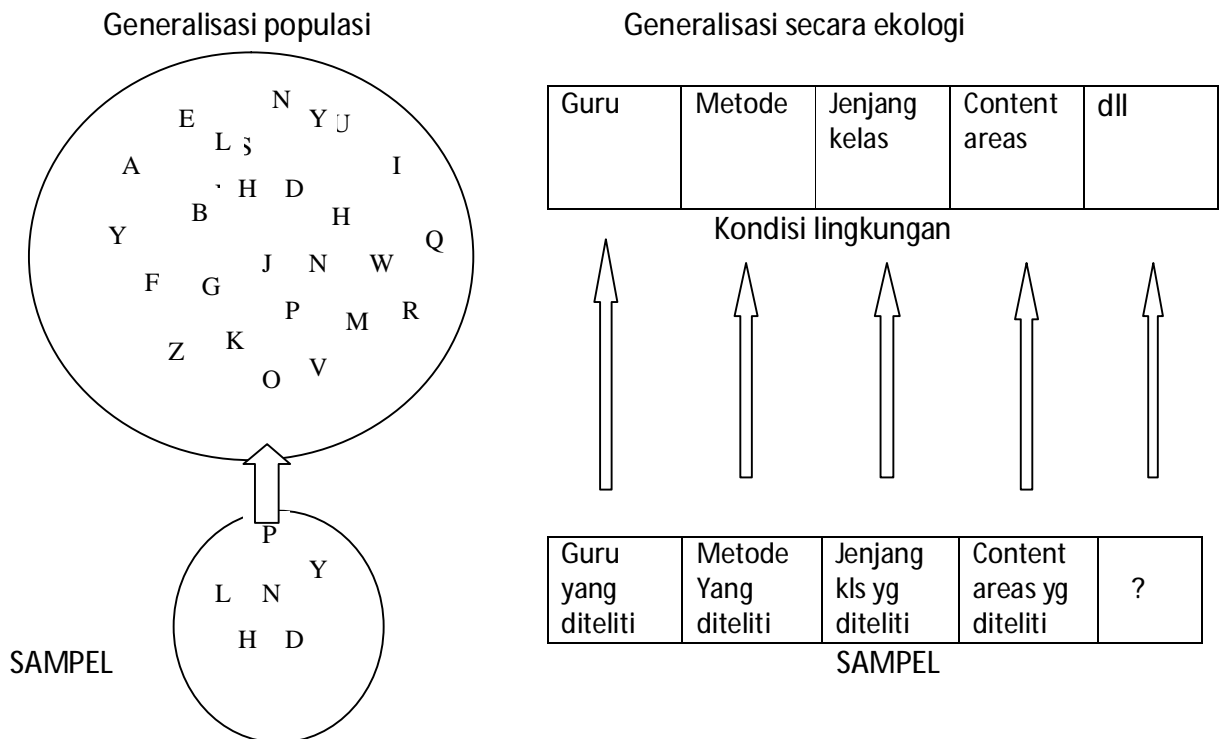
Generalisasi populasi

N
E Y U
L S
A I
H D
B H
Y Q
J N W
F G
P M R
K
Z V
O

P
Y
L N
H D

SAMPEL

Generalisasi secara ekologi

| Guru | Metode | Jenjang kelas | Content areas | dll |
|---|---|---|---|---|

Kondisi lingkungan

| Guru yang diteliti | Metode Yang diteliti | Jenjang kls yg diteliti | Content areas yg diteliti | ? |
|---|---|---|---|---|

SAMPEL